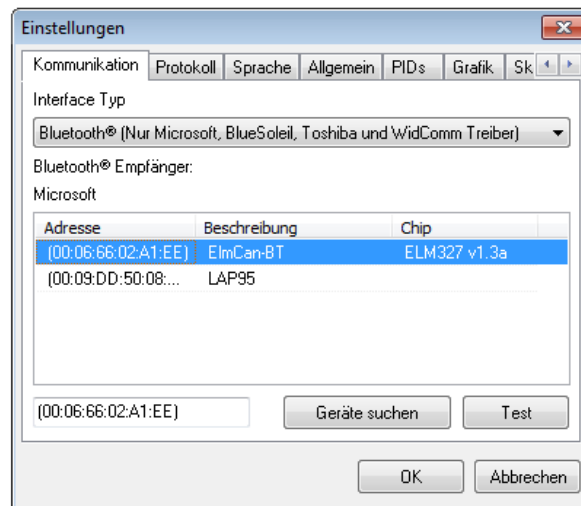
Einstellungen

Kommunikation | Protokoll | Sprache | Allgemein | PIDs | Grafik | Sk

Interface Typ

Bluetooth® (Nur Microsoft, BlueSoleil, Toshiba und WidComm Treiber)

Bluetooth® Empfänger:

Microsoft

| Adresse | Beschreibung | Chip |
|---|---|---|
| (00:06:66:02:A1:EE) | ElmCan-BT | ELM327 v1.3a |
| (00:09:DD:50:08:... | LAP95 | |

(00:06:66:02:A1:EE)

Geräte suchen

Test

OK

Abbrechen